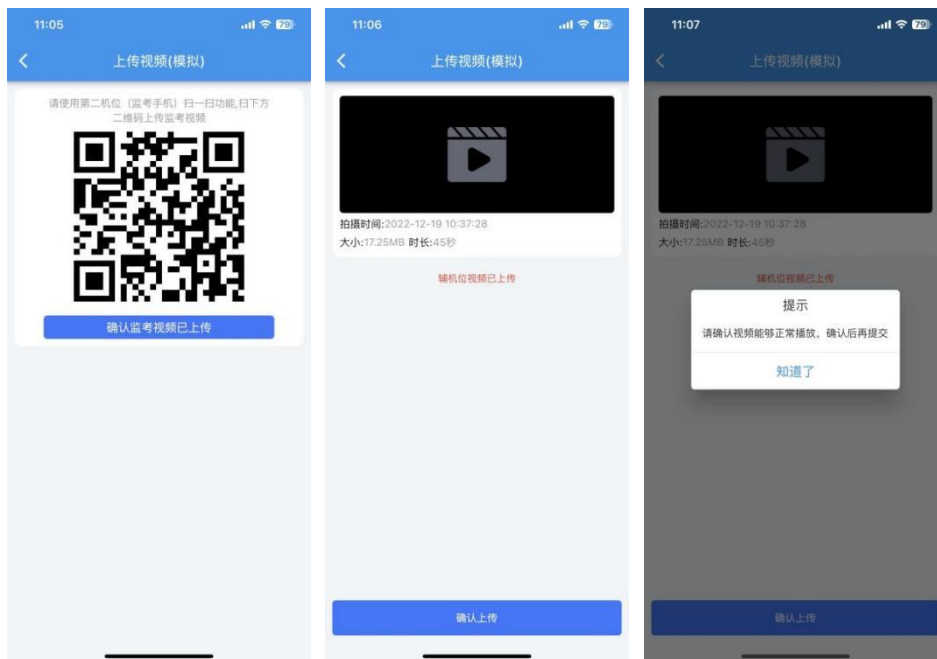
11:05

上传视频(模拟)

请使用第二机位（监考手机）扫一扫功能,扫下方二维码上传监考视频

确认监考视频已上传

11:06

上传视频(模拟)

拍摄时间:2022-12-19 10:37:28
大小:17.25MB 时长:45秒

辅机位视频已上传

确认上传

11:07

上传视频(模拟)

拍摄时间:2022-12-19 10:37:28
大小:17.25MB 时长:45秒

辅机位视频已上传

提示

请确认视频能够正常播放，确认后再提交

知道了

确认上传